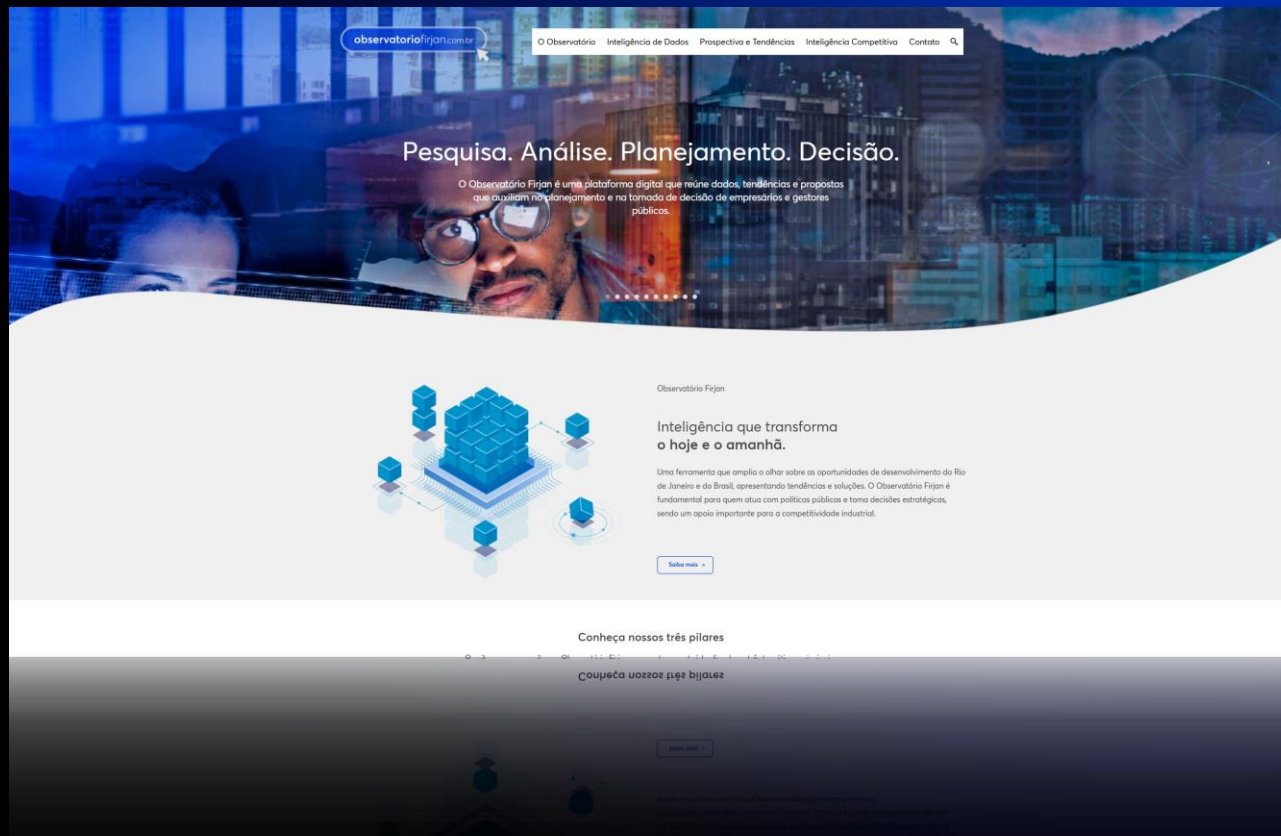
observatoriofirjan.com.br

O Observatório Inteligência de Dados Prospectiva e Tendências Inteligência Competitiva Contato

Pesquisa. Análise. Planejamento. Decisão.

O Observatório Firjan é uma plataforma digital que reúne dados, tendências e propostas que auxiliam no planejamento e na tomada de decisão de empresários e gestores públicos.

Observatório Firjan

Inteligência que transforma
o hoje e o amanhã.

Uma ferramenta que amplia o olhar sobre as oportunidades de desenvolvimento do Rio de Janeiro e do Brasil, apresentando tendências e soluções. O Observatório Firjan é fundamental para quem atua com políticas públicas e toma decisões estratégicas, sendo um apoio importante para a competitividade industrial.

Saiba mais »

Conheça nossos três pilares

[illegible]